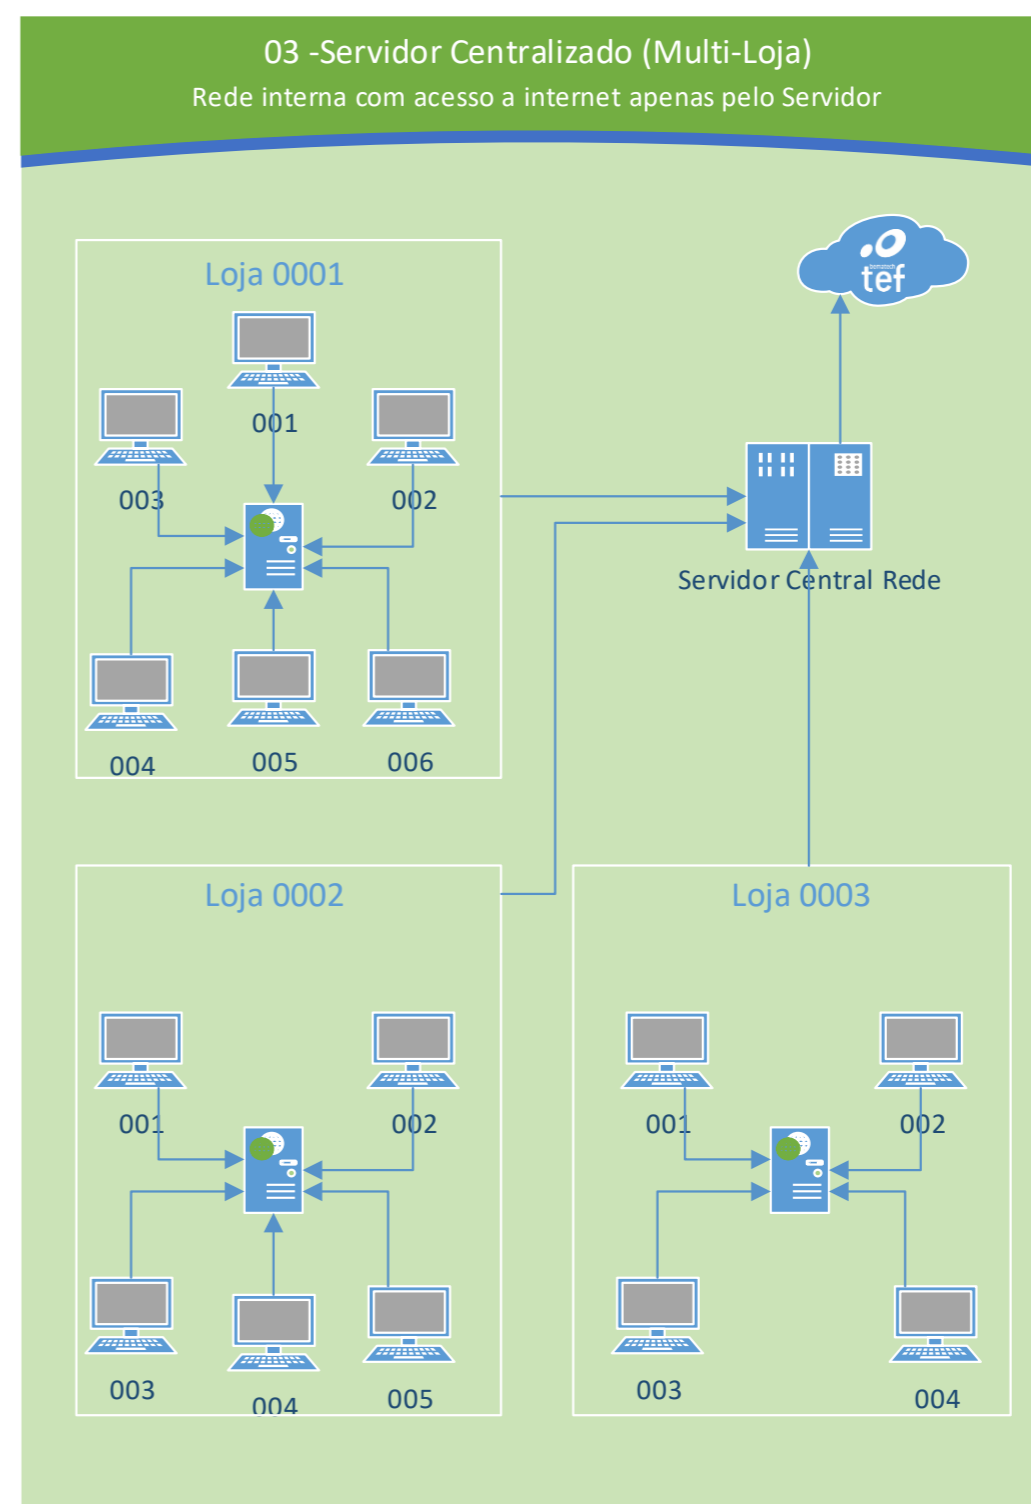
03 -Servidor Centralizado (Multi-Loja)
Rede interna com acesso a internet apenas pelo Servidor

Loja 0001

001

003

002

004

005

006

tef

Servidor Central Rede

Loja 0002

001

002

003

004

005

Loja 0003

001

002

003

004